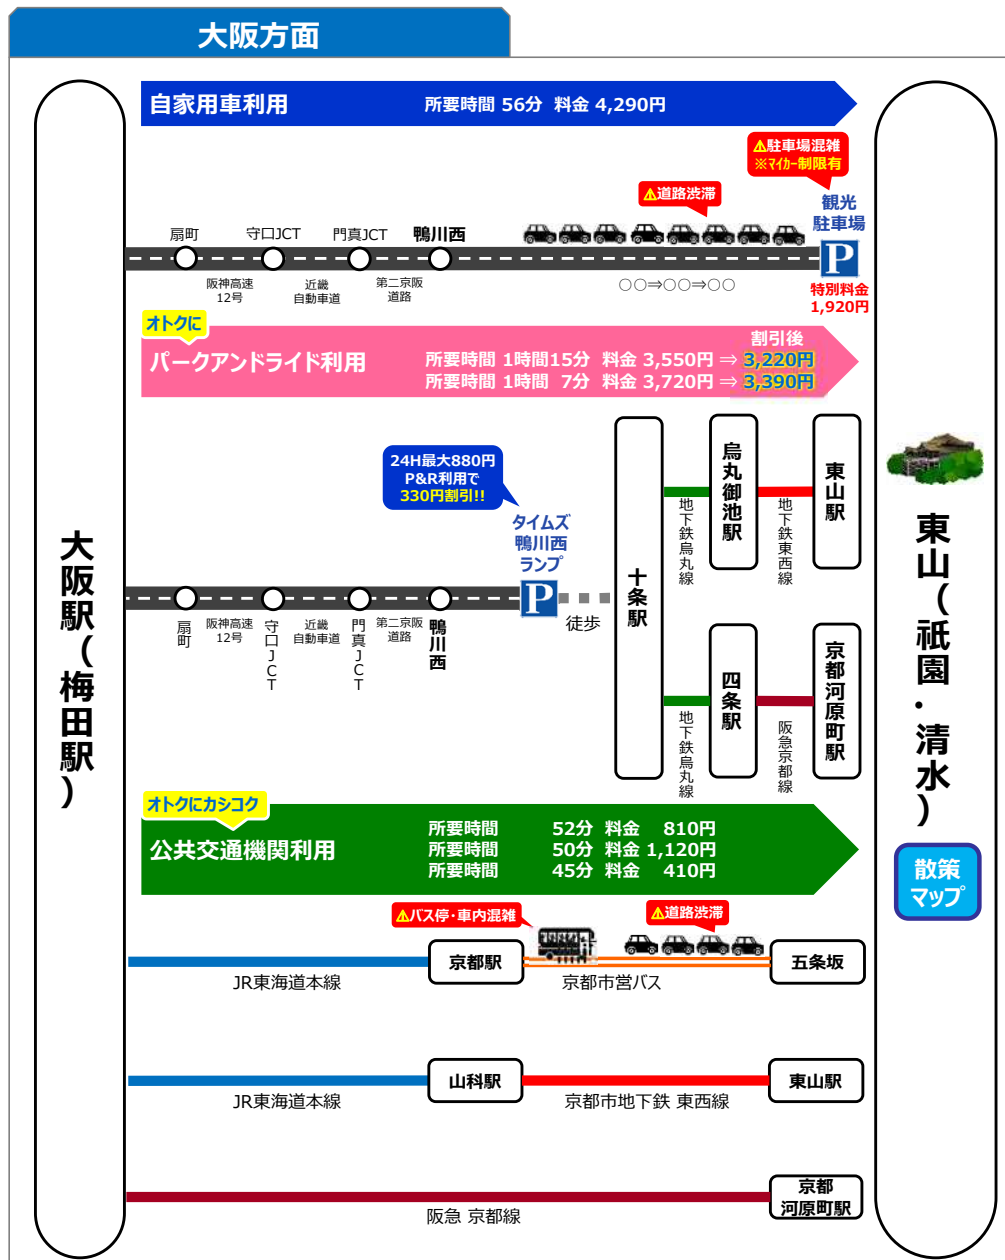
大阪方面

大阪駅(梅田駅)

東山(祇園・清水)

散策マップ

自家用車利用　所要時間 56分 料金 4,290円

⚠駐車場混雑 ※マイカー制限有

⚠道路渋滞

観光駐車場

扇町　守口JCT　門真JCT　鴨川西

阪神高速12号　近畿自動車道　第二京阪道路

○○⇒○○⇒○○

特別料金 1,920円

オトクに

パークアンドライド利用　所要時間 1時間15分 料金 3,550円 ⇒ 3,220円
所要時間 1時間 7分 料金 3,720円 ⇒ 3,390円

割引後

24H最大880円 P&R利用で 330円割引!!

タイムズ鴨川西ランプ

扇町　阪神高速12号　守口JCT　近畿自動車道　門真JCT　第二京阪道路　鴨川西

徒歩

十条駅

地下鉄烏丸線

烏丸御池駅

地下鉄東西線

東山駅

四条駅

地下鉄烏丸線

阪急京都線

京都河原町駅

オトクにカシコク

公共交通機関利用
所要時間 52分 料金 810円
所要時間 50分 料金 1,120円
所要時間 45分 料金 410円

⚠バス停・車内混雑

⚠道路渋滞

京都駅　五条坂

JR東海道本線　京都市営バス

山科駅　東山駅

JR東海道本線　京都市地下鉄 東西線

京都河原町駅

阪急 京都線